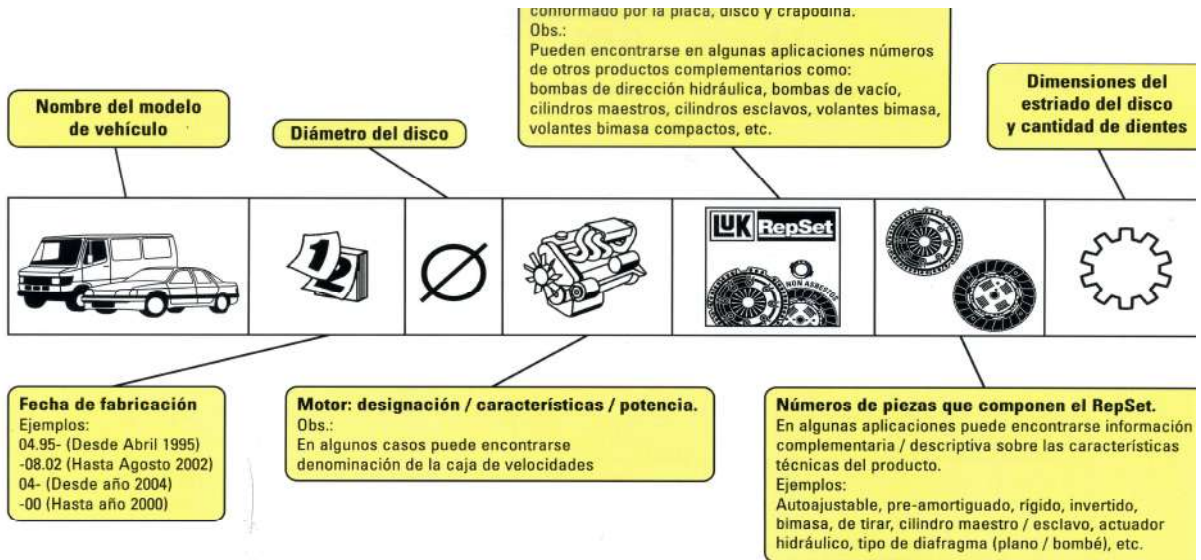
conformado por la placa, disco y crapodina.
Obs.:
Pueden encontrarse en algunas aplicaciones números de otros productos complementarios como: bombas de dirección hidráulica, bombas de vacío, cilindros maestros, cilindros esclavos, volantes bimasa, volantes bimasa compactos, etc.

Nombre del modelo de vehículo

Diámetro del disco

Dimensiones del estriado del disco y cantidad de dientes

12

LUK RepSet

Fecha de fabricación
Ejemplos:
04.95- (Desde Abril 1995)
-08.02 (Hasta Agosto 2002)
04- (Desde año 2004)
-00 (Hasta año 2000)

Motor: designación / características / potencia.
Obs.:
En algunos casos puede encontrarse denominación de la caja de velocidades

Números de piezas que componen el RepSet.
En algunas aplicaciones puede encontrarse informació complementaria / descriptiva sobre las características técnicas del producto.
Ejemplos:
Autoajustable, pre-amortiguado, rígido, invertido, bimasa, de tirar, cilindro maestro / esclavo, actuador hidráulico, tipo de diafragma (plano / bombé), etc.